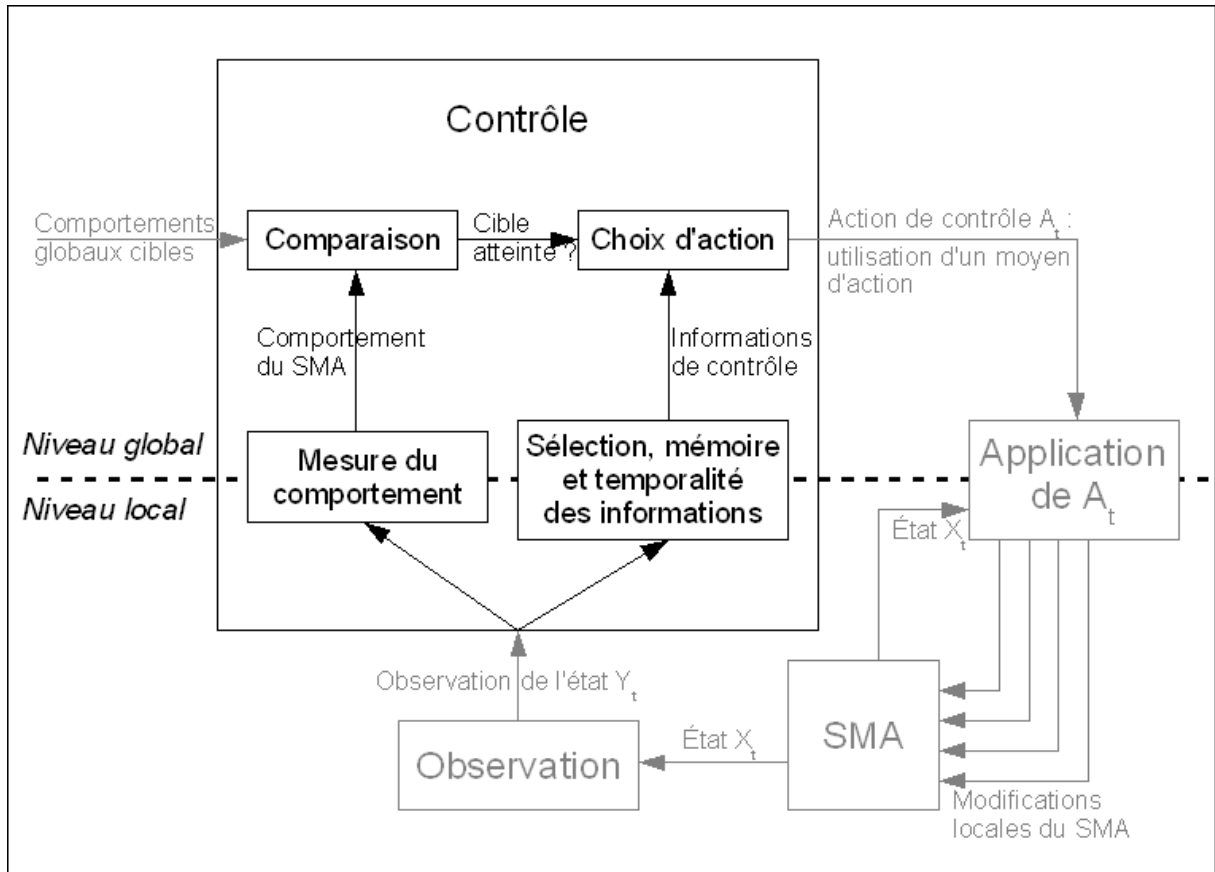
Contrôle

Comportements globaux cibles

Comparaison

Cible atteinte ?

Choix d'action

Action de contrôle $A_t$ : utilisation d'un moyen d'action

Comportement du SMA

Informations de contrôle

Niveau global

Niveau local

Mesure du comportement

Sélection, mémoire et temporalité des informations

Application de $A_t$

État $X_t$

Observation de l'état $Y_t$

SMA

État $X_t$

Observation

Modifications locales du SMA